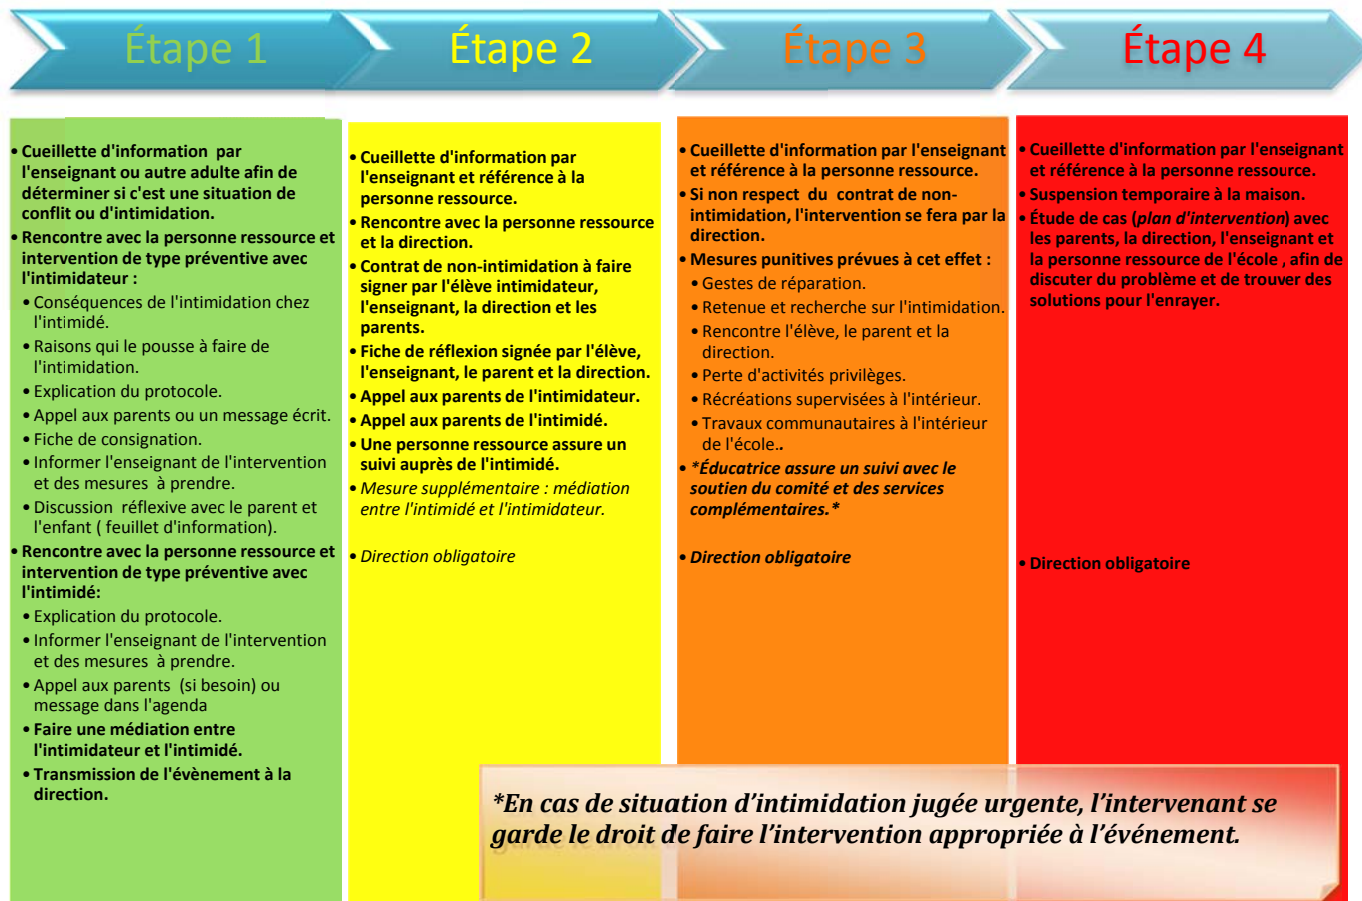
Étape 1

Étape 2

Étape 3

Étape 4

• Cueillette d'information par l'enseignant ou autre adulte afin de déterminer si c'est une situation de conflit ou d'intimidation.
• Rencontre avec la personne ressource et intervention de type préventive avec l'intimidateur :
• Conséquences de l'intimidation chez l'intimidé.
• Raisons qui le pousse à faire de l'intimidation.
• Explication du protocole.
• Appel aux parents ou un message écrit.
• Fiche de consignation.
• Informer l'enseignant de l'intervention et des mesures à prendre.
• Discussion réflexive avec le parent et l'enfant ( feuillet d'information).
• Rencontre avec la personne ressource et intervention de type préventive avec l'intimidé:
• Explication du protocole.
• Informer l'enseignant de l'intervention et des mesures à prendre.
• Appel aux parents (si besoin) ou message dans l'agenda
• Faire une médiation entre l'intimidateur et l'intimidé.
• Transmission de l'évènement à la direction.

• Cueillette d'information par l'enseignant et référence à la personne ressource.
• Rencontre avec la personne ressource et la direction.
• Contrat de non-intimidation à faire signer par l'élève intimidateur, l'enseignant, la direction et les parents.
• Fiche de réflexion signée par l'élève, l'enseignant, le parent et la direction.
• Appel aux parents de l'intimidateur.
• Appel aux parents de l'intimidé.
• Une personne ressource assure un suivi auprès de l'intimidé.
• Mesure supplémentaire : médiation entre l'intimidé et l'intimidateur.

• Direction obligatoire

• Cueillette d'information par l'enseignant et référence à la personne ressource.
• Si non respect du contrat de non-intimidation, l'intervention se fera par la direction.
• Mesures punitives prévues à cet effet :
• Gestes de réparation.
• Retenue et recherche sur l'intimidation.
• Rencontre l'élève, le parent et la direction.
• Perte d'activités privilèges.
• Récréations supervisées à l'intérieur.
• Travaux communautaires à l'intérieur de l'école..
• *Éducatrice assure un suivi avec le soutien du comité et des services complémentaires.*

• Direction obligatoire

• Cueillette d'information par l'enseignant et référence à la personne ressource.
• Suspension temporaire à la maison.
• Étude de cas (plan d'intervention) avec les parents, la direction, l'enseignant et la personne ressource de l'école , afin de discuter du problème et de trouver des solutions pour l'enrayer.

• Direction obligatoire

*En cas de situation d'intimidation jugée urgente, l'intervenant se garde le droit de faire l'intervention appropriée à l'événement.